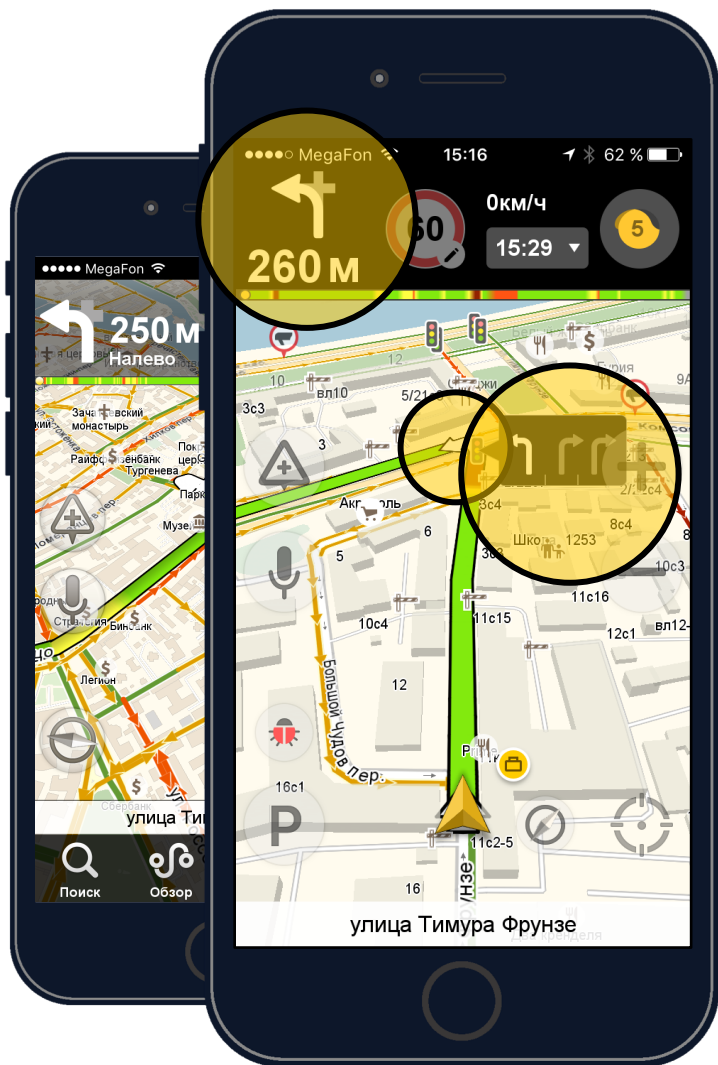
●●●●● MegaFon
250 м
Налево
Зачатьевский монастырь
Райфо
Тургенева
Парк
Музей
Страстная
Бинбанк
Легион
Сбербанк
улица Тим
Поиск
Обзор

●●●●○ MegaFon
15:16
62 %
260 м
60
0км/ч
15:29
5
12
10
3с3
вл10
5/21с
3
Акрополь
6
5
10с4
11с15
11с16
12с1
вл12
3с4
Шко
1253
8с4
10с3
2/12с4
9А
12
Большой Чудов пер.
16с1
11с2-5
16
Фрунзе
улица Тимура Фрунзе